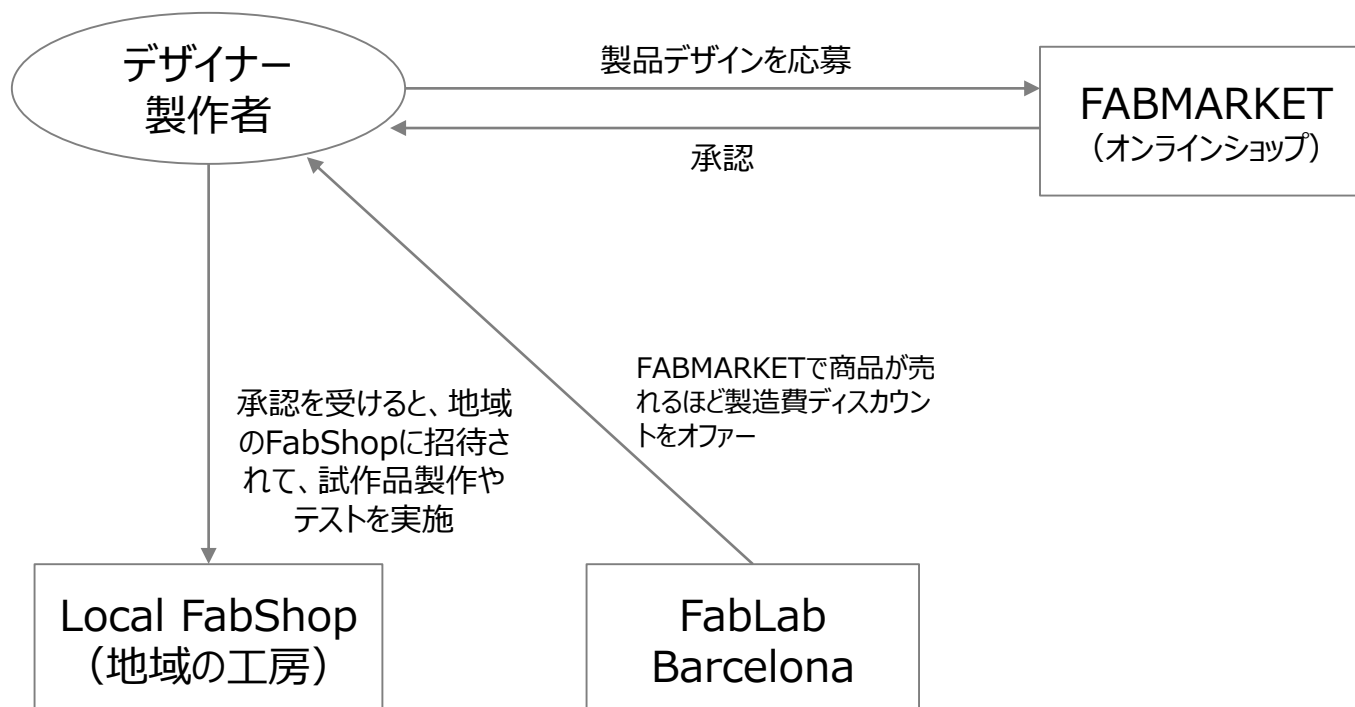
デザイナー
製作者

製品デザインを応募

承認

FABMARKET
（オンラインショップ）

承認を受けると、地域のFabShopに招待されて、試作品製作やテストを実施

FABMARKETで商品が売れるほど製造費ディスカウントをオファー

Local FabShop
（地域の工房）

FabLab
Barcelona